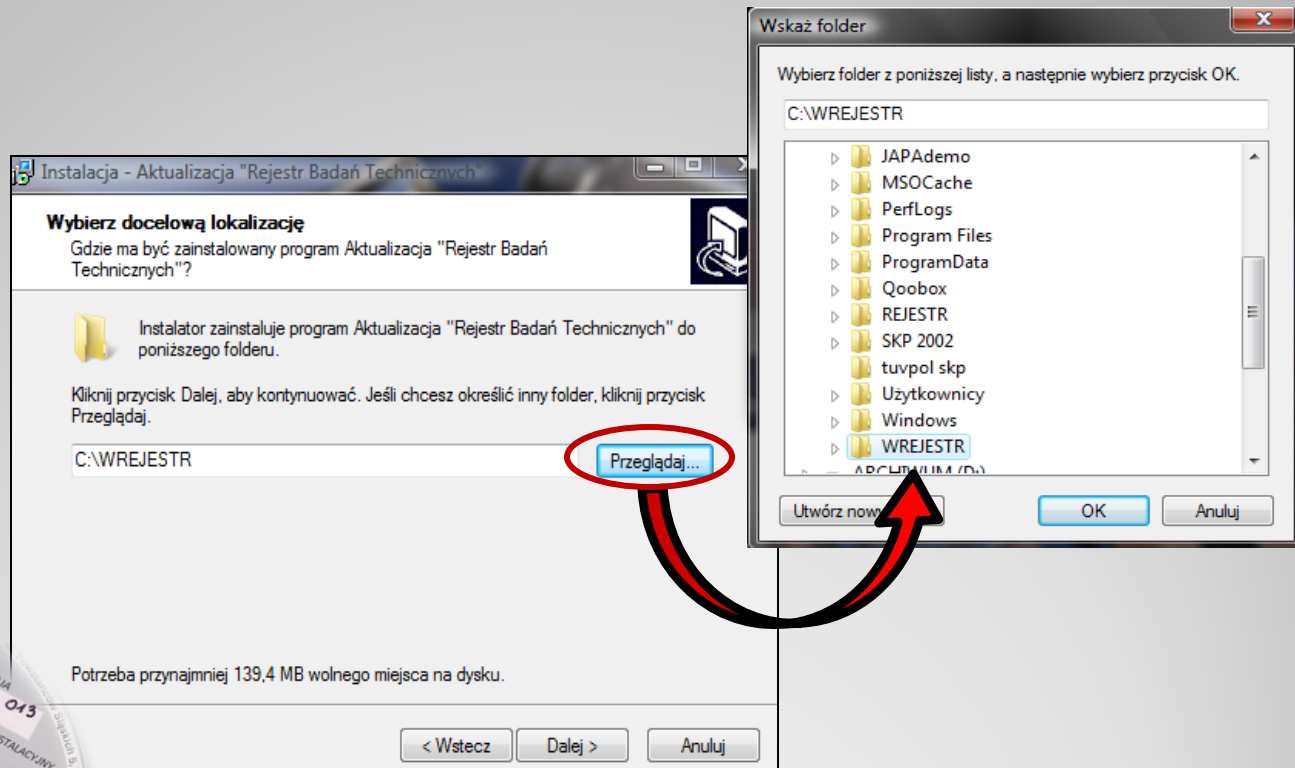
Instalacja - Aktualizacja "Rejestr Badań Technicznych"

Wybierz docelową lokalizację
Gdzie ma być zainstalowany program Aktualizacja "Rejestr Badań Technicznych"?

Instalator zainstaluje program Aktualizacja "Rejestr Badań Technicznych" do poniższego folderu.

Kliknij przycisk Dalej, aby kontynuować. Jeśli chcesz określić inny folder, kliknij przycisk Przeglądaj.

C:\WREJESTR

Przeglądaj...

Potrzeba przynajmniej 139,4 MB wolnego miejsca na dysku.

< Wstecz

Dalej >

Anuluj

Wskaż folder

Wybierz folder z poniższej listy, a następnie wybierz przycisk OK.

C:\WREJESTR

JAPAdemo
MSOCache
PerfLogs
Program Files
ProgramData
Qoobox
REJESTR
SKP 2002
tuvpol skp
Użytkownicy
Windows
WREJESTR
ARCH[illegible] (D:)

Utwórz now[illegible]

OK

Anuluj

013